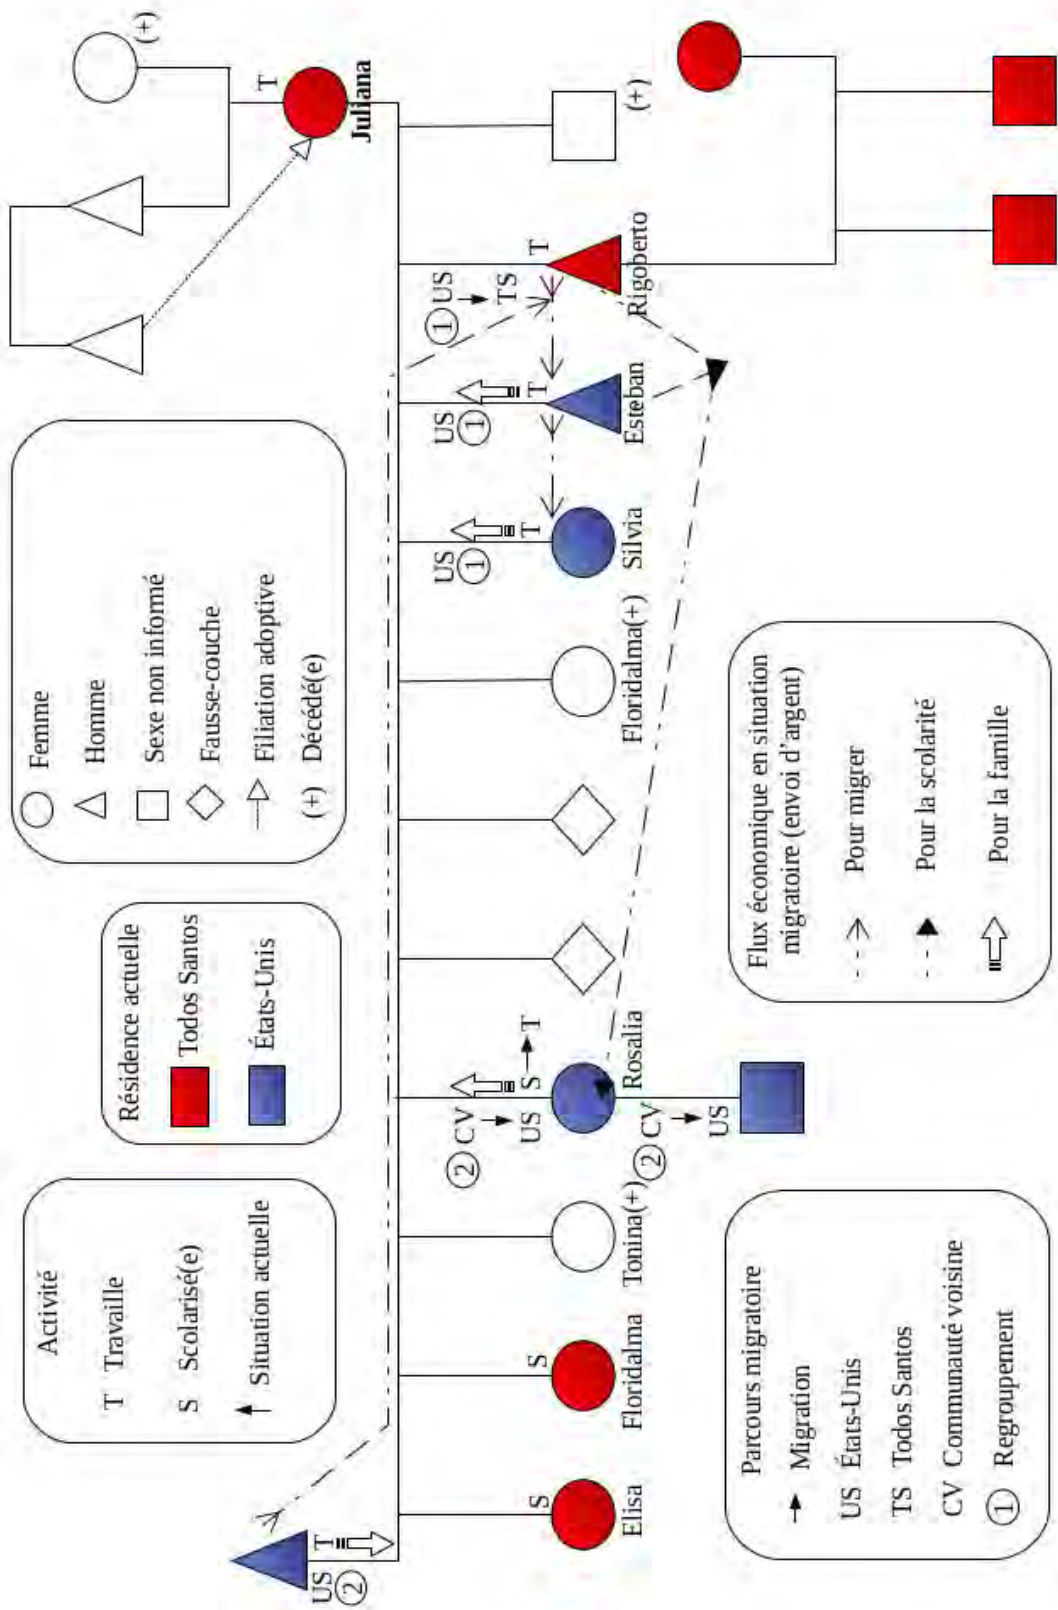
Juliana
T
(+)
(+)
Rigoberto
T
TS
US
①
Esteban
T
US
①
Silvia
T
US
①
Floridalma(+)
Rosalia
S
T
US
CV
②
US
CV
②
Tonina(+)
Floridalma
S
Elisa
S
US
②
T

Femme
Homme
Sexe non infomé
Fausse-couche
Filiation adoptive
(+) Décédé(e)

Résidence actuelle
Todos Santos
États-Unis

Activité
T Travaille
S Scolarisé(e)
Situation actuelle

Flux économique en situation migratoire (envoi d'argent)
Pour migrer
Pour la scolarité
Pour la famille

Parcours migratoire
Migration
US États-Unis
TS Todos Santos
CV Communauté voisine
① Regroupement